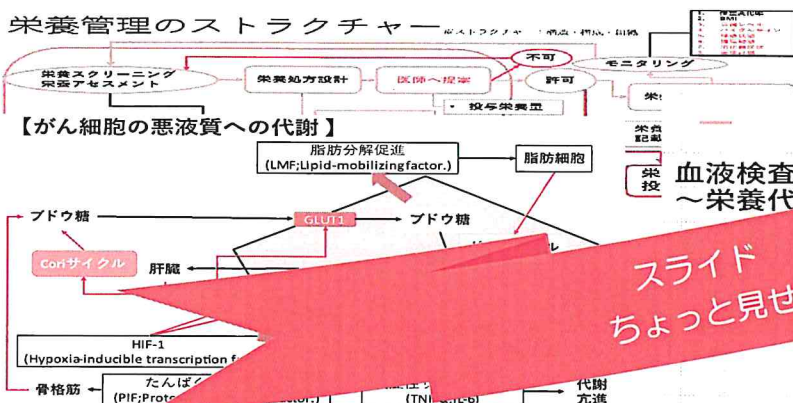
栄養管理のストラクチャー

※ストラクチャー：構造・構成・組織

不可

モニタリング

栄養スクリーニング
栄養アセスメント

栄養処方設計

医師へ提案

許可

投与栄養量

【がん細胞の悪液質への代謝】

脂肪分解促進
(LMF;Lipid-mobilizingfactor.)

脂肪細胞

ブドウ糖

GLUT1

ブドウ糖

Coriサイクル

肝臓

HIF-1
(Hypoxia-inducible transcription f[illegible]

骨格筋

たんぱく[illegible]
(PIF;Prote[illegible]ctor.)

(TN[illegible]L-6)

代謝
亢進

血液検査
～栄養代

スライド
ちょっと見せ